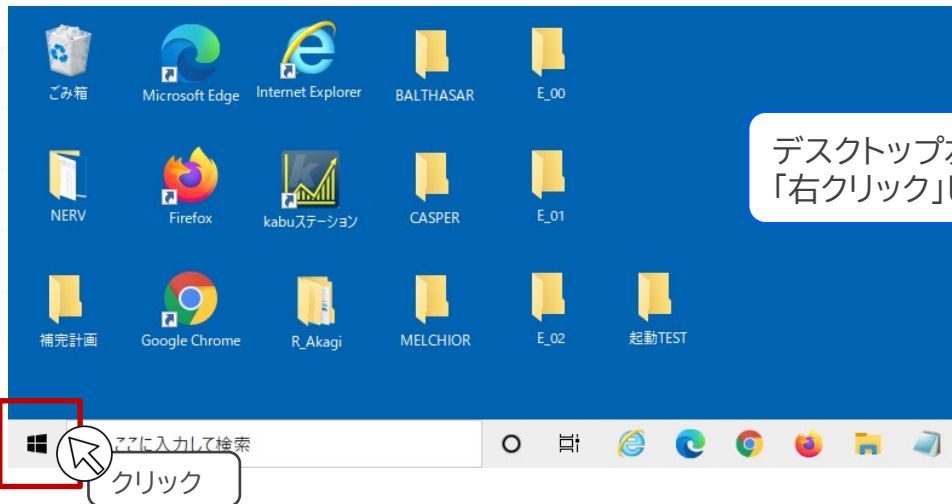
ごみ箱

Microsoft Edge

Internet Explorer

BALTHASAR

E_00

デスクトップ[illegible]
「右クリック」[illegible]

NERV

Firefox

kabuステーション

CASPER

E_01

補完計画

Google Chrome

R_Akagi

MELCHIOR

E_02

起動TEST

ここに入力して検索

クリック